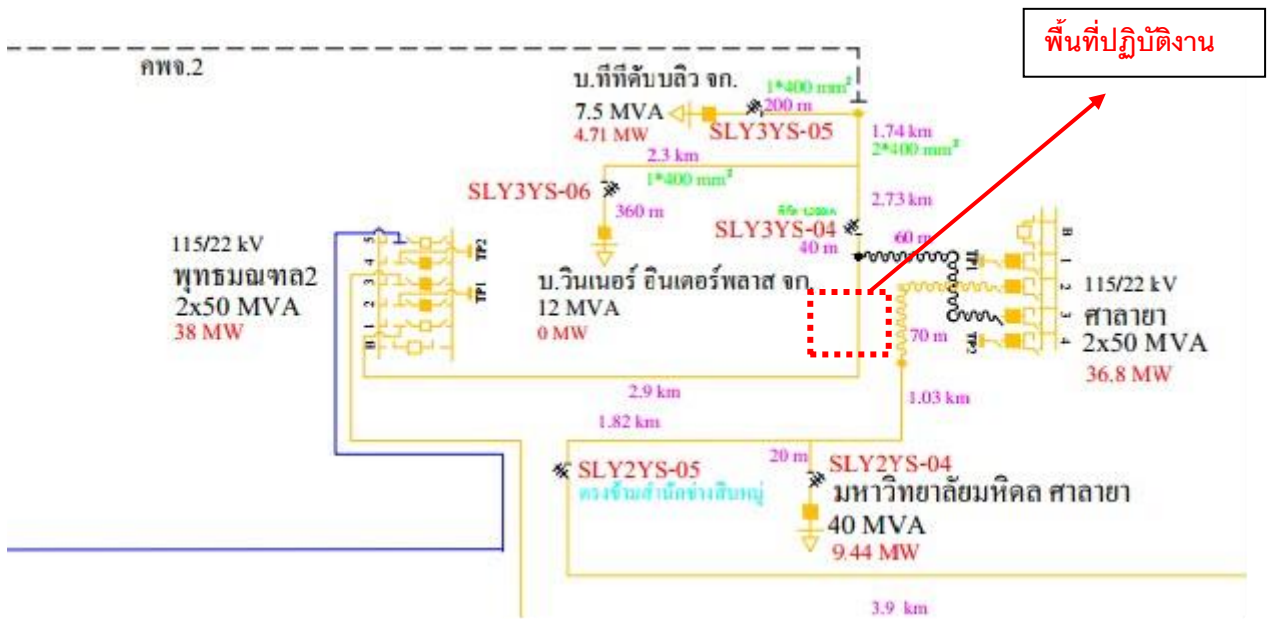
พื้นที่ปฏิบัติงาน

คพจ.2

บ.ทีทีดับบลิว จก.
7.5 MVA
4.71 MW
1*400 mm²
200 m
SLY3YS-05
1.74 km
2*400 mm²
2.3 km
1*400 mm²
SLY3YS-06
360 m
2.73 km
SLY3YS-04
40 m
60 m
115/22 kV
พุทธมณฑล2
2x50 MVA
38 MW
TP2
TP1
บ.วินเนอร์ อินเตอร์พลาส จก.
12 MVA
0 MW
70 m
115/22 kV
ศาลายา
2x50 MVA
36.8 MW
2.9 km
1.82 km
1.03 km
SLY2YS-05
ตรงข้ามสำนักช่างสิบหมู่
20 m
SLY2YS-04
มหาวิทยาลัยมหิดล ศาลายา
40 MVA
9.44 MW
3.9 km